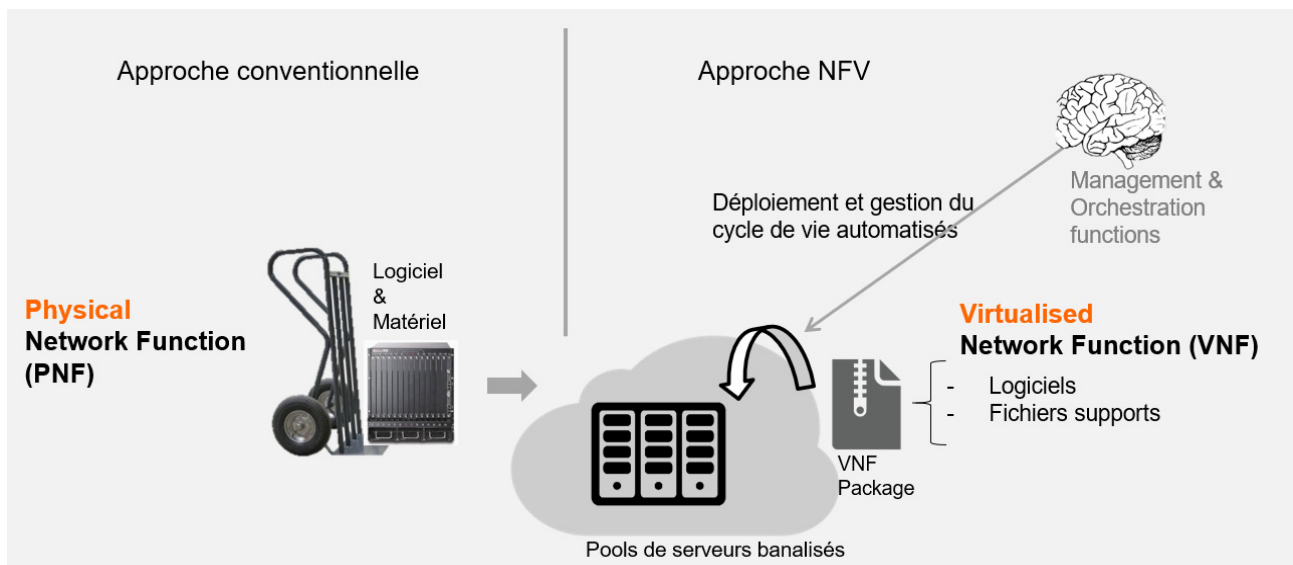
Approche conventionnelle

Approche NFV

Management & Orchestration functions

Déploiement et gestion du cycle de vie automatisés

Physical
Network Function
(PNF)

Logiciel
&
Matériel

Virtualised
Network Function (VNF)

- Logiciels
- Fichiers supports

VNF
Package

Pools de serveurs banalisés